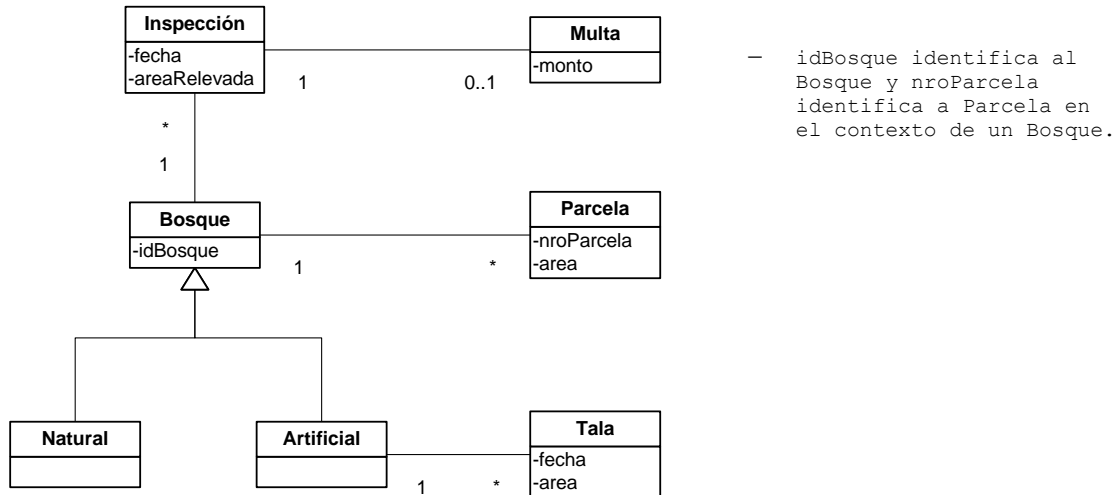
Inspección
-fecha
-areaRelevada

1

0..1

Multa
-monto

*

1

Bosque
-idBosque

1

*

Parcela
-nroParcela
-area

Natural

Artificial

1

*

Tala
-fecha
-area

– idBosque identifica al Bosque y nroParcela identifica a Parcela en el contexto de un Bosque.